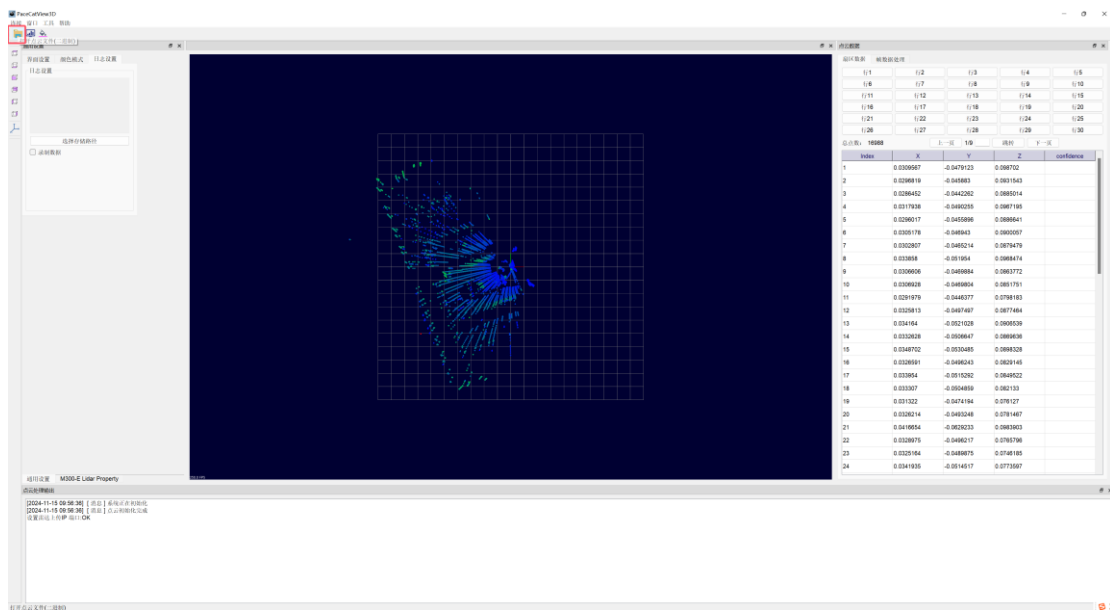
PointCloudView3D
文件 窗口 工具 帮助

打开点云文件(二进制)

通用设置
开始设置 颜色模式 日志设置
日志设置
选择存储路径
录制数据

点云数据
返回数据 帧数据处理

| 行1 | 行2 | 行3 | 行4 | 行5 |
|---|---|---|---|---|
| 行6 | 行7 | 行8 | 行9 | 行10 |
| 行11 | 行12 | 行13 | 行14 | 行15 |
| 行16 | 行17 | 行18 | 行19 | 行20 |
| 行21 | 行22 | 行23 | 行24 | 行25 |
| 行26 | 行27 | 行28 | 行29 | 行30 |

总点数: 16988 上一页 1/9 跳转 下一页

| Index | X | Y | Z | confidence |
|---|---|---|---|---|
| 1 | 0.0309567 | -0.0479123 | 0.098702 | |
| 2 | 0.0296819 | -0.045883 | 0.0931543 | |
| 3 | 0.0286452 | -0.0442262 | 0.0885014 | |
| 4 | 0.0317936 | -0.0490255 | 0.0967195 | |
| 5 | 0.0296017 | -0.0455896 | 0.0886641 | |
| 6 | 0.0305178 | -0.046943 | 0.0900057 | |
| 7 | 0.0302807 | -0.0465214 | 0.0879479 | |
| 8 | 0.033658 | -0.051954 | 0.0968474 | |
| 9 | 0.0306606 | -0.0469884 | 0.0863772 | |
| 10 | 0.0306928 | -0.0469804 | 0.0851751 | |
| 11 | 0.0291979 | -0.0446377 | 0.0798183 | |
| 12 | 0.0325813 | -0.0497497 | 0.0877464 | |
| 13 | 0.034164 | -0.0521028 | 0.0906539 | |
| 14 | 0.0332628 | -0.0506647 | 0.0869636 | |
| 15 | 0.0348702 | -0.0530485 | 0.0898328 | |
| 16 | 0.0326591 | -0.0496243 | 0.0829145 | |
| 17 | 0.033954 | -0.0515292 | 0.0849522 | |
| 18 | 0.033307 | -0.0504859 | 0.082133 | |
| 19 | 0.031322 | -0.0474194 | 0.076127 | |
| 20 | 0.0326214 | -0.0493248 | 0.0781467 | |
| 21 | 0.0416654 | -0.0629233 | 0.0983903 | |
| 22 | 0.0328975 | -0.0496217 | 0.0765796 | |
| 23 | 0.0325164 | -0.0489875 | 0.0746185 | |
| 24 | 0.0341935 | -0.0514617 | 0.0773597 | |

通用设置 M300-E Lidar Property

点云处理输出
[2024-11-15 09:56:36] [ 消息 ] 系统点云初始化
[2024-11-15 09:56:36] [ 消息 ] 点云初始化完成
设置雷达上位IP 端口:OK

打开点云文件(二进制)